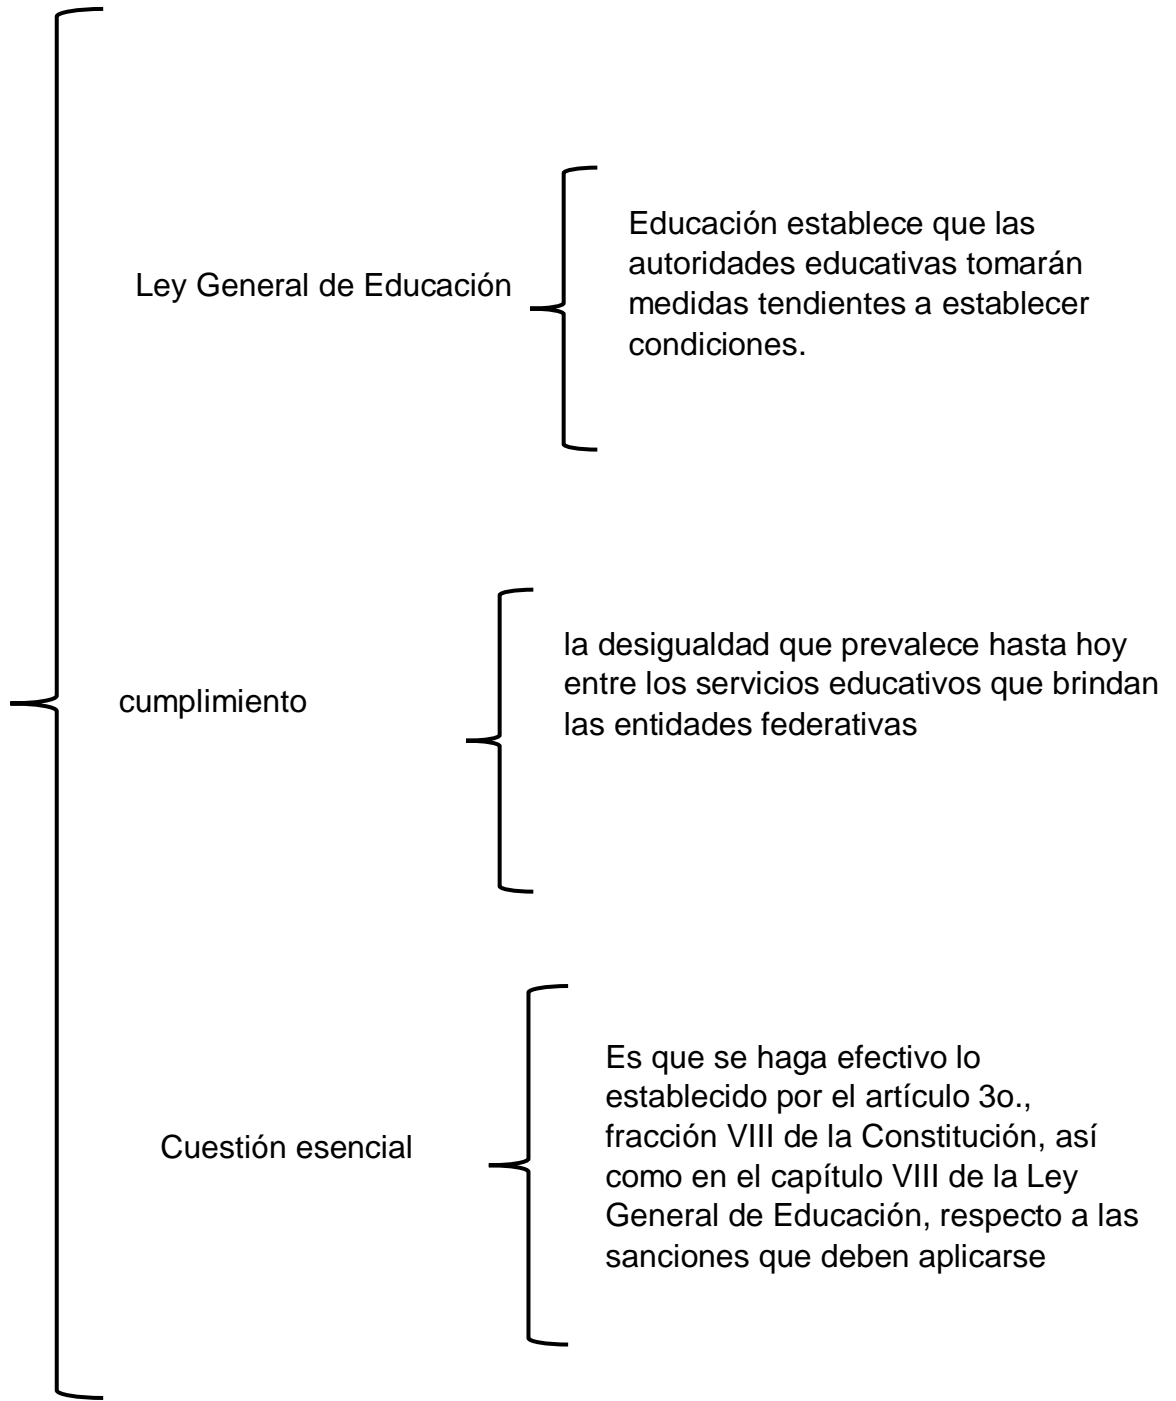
Ley General de Educación

Educación establece que las autoridades educativas tomarán medidas tendientes a establecer condiciones.

cumplimiento

la desigualdad que prevalece hasta hoy entre los servicios educativos que brindan las entidades federativas

Cuestión esencial

Es que se haga efectivo lo establecido por el artículo 3o., fracción VIII de la Constitución, así como en el capítulo VIII de la Ley General de Educación, respecto a las sanciones que deben aplicarse